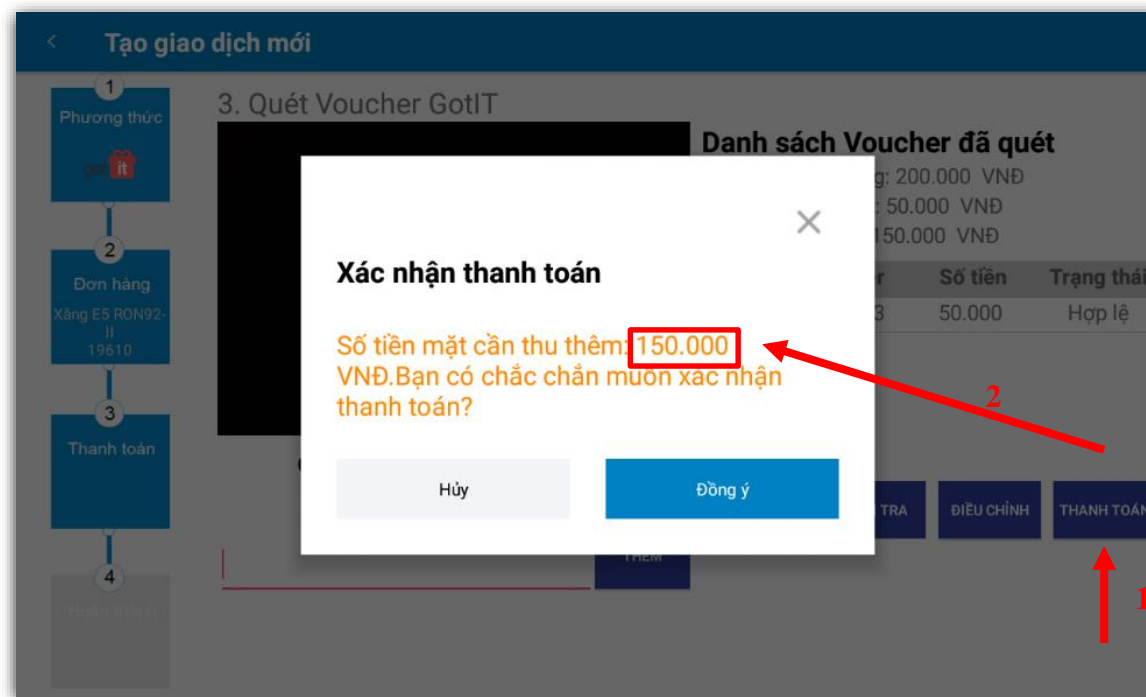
Tạo giao dịch mới

1
Phương thức
it

2
Đơn hàng
Xăng E5 RON92-II
19610

3
Thanh toán

4
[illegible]

3. Quét Voucher GotIT

Danh sách Voucher đã quét
g: 200.000 VNĐ
: 50.000 VNĐ
150.000 VNĐ

| r | Số tiền | Trạng thái |
|---|---|---|
| 3 | 50.000 | Hợp lệ |

Xác nhận thanh toán

Số tiền mặt cần thu thêm: 150.000 VNĐ.Bạn có chắc chắn muốn xác nhận thanh toán?

Hủy
Đồng ý

2

TRA
ĐIỀU CHỈNH
THANH TOÁN

THÊM

1